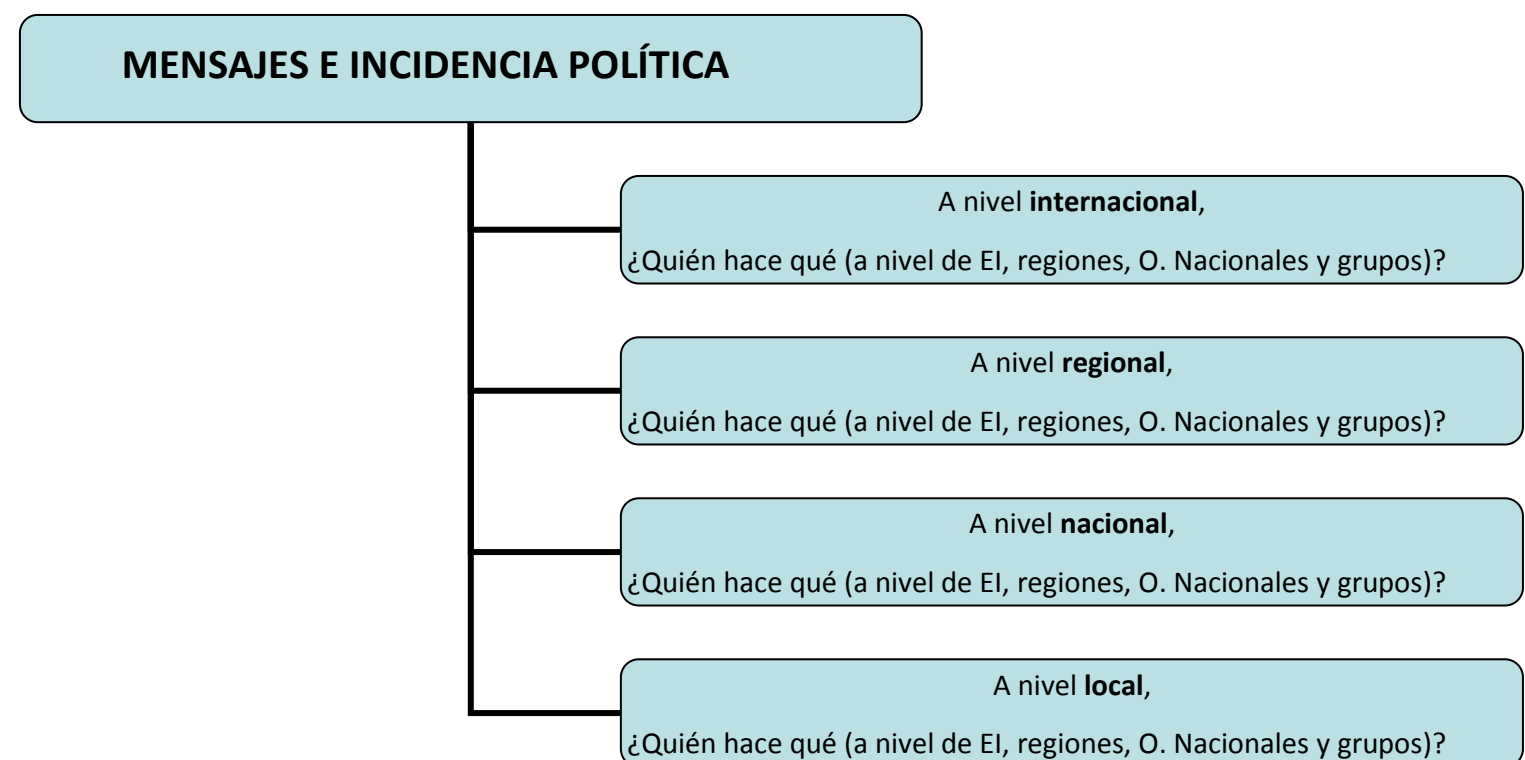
MENSAJES E INCIDENCIA POLÍTICA

A nivel **internacional**,

¿Quién hace qué (a nivel de EI, regiones, O. Nacionales y grupos)?

A nivel **regional**,

¿Quién hace qué (a nivel de EI, regiones, O. Nacionales y grupos)?

A nivel **nacional**,

¿Quién hace qué (a nivel de EI, regiones, O. Nacionales y grupos)?

A nivel **local**,

¿Quién hace qué (a nivel de EI, regiones, O. Nacionales y grupos)?